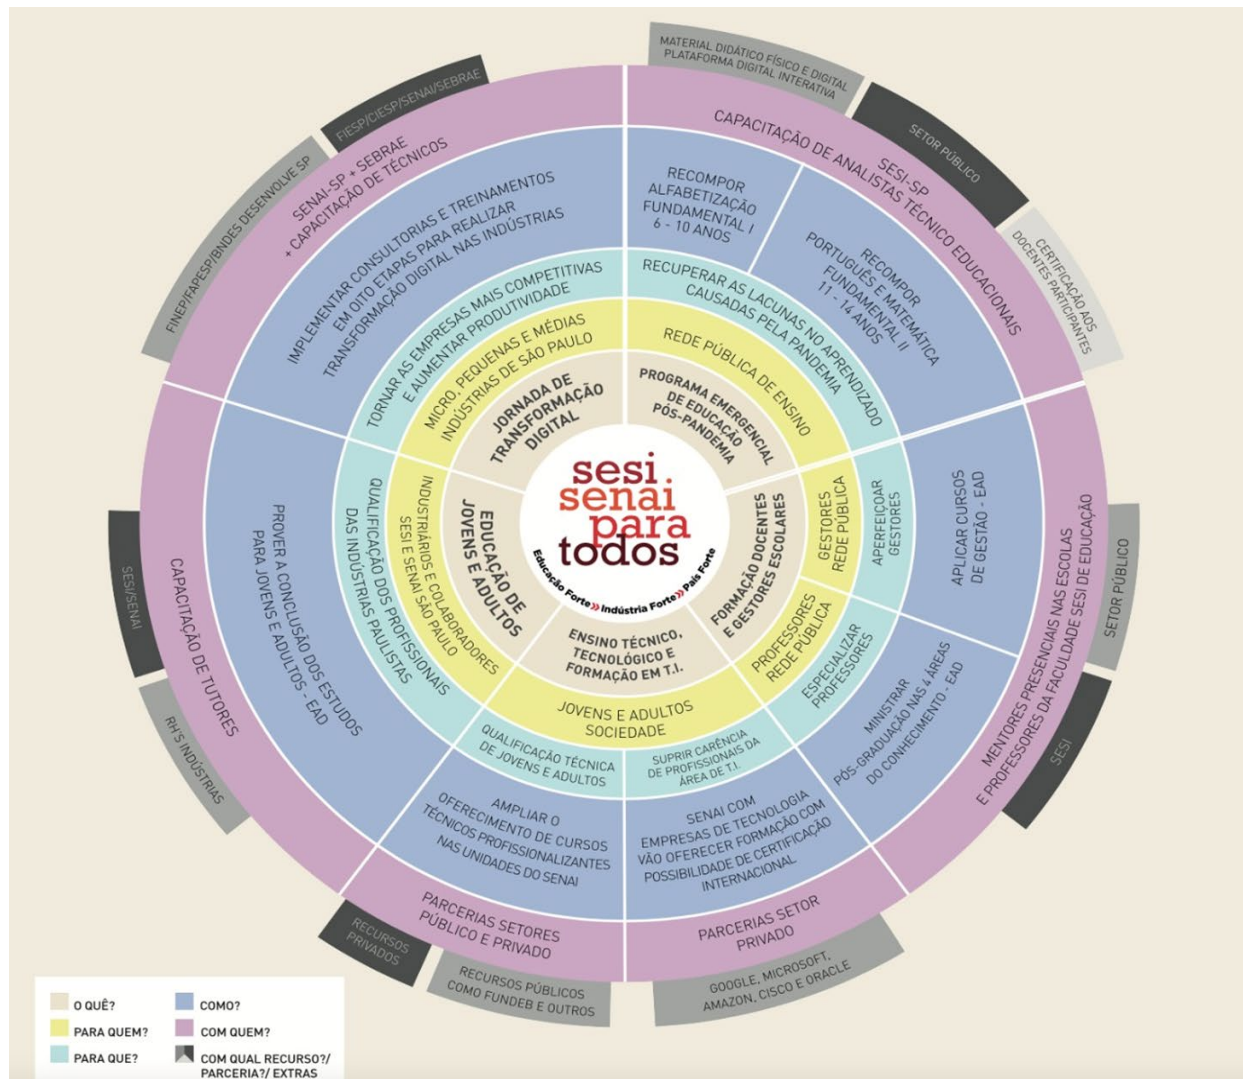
sesi senai para todos
Educação Forte » Indústria Forte » País Forte

JORNADA DE TRANSFORMAÇÃO DIGITAL
MICRO, PEQUENAS E MÉDIAS INDÚSTRIAS DE SÃO PAULO
TORNAR AS EMPRESAS MAIS COMPETITIVAS E AUMENTAR PRODUTIVIDADE
IMPLEMENTAR CONSULTORIAS E TREINAMENTOS EM OITO ETAPAS PARA REALIZAR TRANSFORMAÇÃO DIGITAL NAS INDÚSTRIAS
SENAI-SP + SEBRAE + CAPACITAÇÃO DE TÉCNICOS
FIESP/CIESP/SENAI/SEBRAE
FINEP/FAPESP/BNDES DESENVOLVE SP

PROGRAMA EMERGENCIAL DE EDUCAÇÃO PÓS-PANDEMIA
REDE PÚBLICA DE ENSINO
RECUPERAR AS LACUNAS NO APRENDIZADO CAUSADAS PELA PANDEMIA
RECOMPOR ALFABETIZAÇÃO FUNDAMENTAL I 6 - 10 ANOS
RECOMPOR PORTUGUÊS E MATEMÁTICA FUNDAMENTAL II 11 - 14 ANOS
SESI-SP
CAPACITAÇÃO DE ANALISTAS TÉCNICO EDUCACIONAIS
MATERIAL DIDÁTICO FÍSICO E DIGITAL PLATAFORMA DIGITAL INTERATIVA
SETOR PÚBLICO
CERTIFICAÇÃO AOS DOCENTES PARTICIPANTES

FORMAÇÃO DOCENTES E GESTORES ESCOLARES
GESTORES REDE PÚBLICA
APERFEIÇOAR GESTORES
APLICAR CURSOS DE GESTÃO - EAD
PROFESSORES REDE PÚBLICA
ESPECIALIZAR PROFESSORES
MINISTRAR PÓS-GRADUAÇÃO NAS 4 ÁREAS DO CONHECIMENTO - EAD
MENTORES PRESENCIAIS NAS ESCOLAS E PROFESSORES DA FACULDADE SESI DE EDUCAÇÃO
SETOR PÚBLICO
SESI

ENSINO TÉCNICO, TECNOLÓGICO E FORMAÇÃO EM T.I.
JOVENS E ADULTOS SOCIEDADE
QUALIFICAÇÃO TÉCNICA DE JOVENS E ADULTOS
AMPLIAR O OFERECIMENTO DE CURSOS TÉCNICOS PROFISSIONALIZANTES NAS UNIDADES DO SENAI
PARCERIAS SETORES PÚBLICO E PRIVADO
RECURSOS PRIVADOS
RECURSOS PÚBLICOS COMO FUNDEB E OUTROS
SUPRIR CARÊNCIA DE PROFISSIONAIS DA ÁREA DE T.I.
SENAI COM EMPRESAS DE TECNOLOGIA VÃO OFERECER FORMAÇÃO COM POSSIBILIDADE DE CERTIFICAÇÃO INTERNACIONAL
PARCERIAS SETOR PRIVADO
GOOGLE, MICROSOFT, AMAZON, CISCO E ORACLE

EDUCAÇÃO DE JOVENS E ADULTOS
INDUSTRIÁRIOS E COLABORADORES SESI E SENAI SÃO PAULO
QUALIFICAÇÃO DOS PROFISSIONAIS DAS INDÚSTRIAS PAULISTAS
PROVER A CONCLUSÃO DOS ESTUDOS PARA JOVENS E ADULTOS - EAD
CAPACITAÇÃO DE TUTORES
SESI/SENAI
RH'S INDÚSTRIAS

O QUÊ?
PARA QUEM?
PARA QUE?
COMO?
COM QUEM?
COM QUAL RECURSO?/ PARCERIA?/ EXTRAS